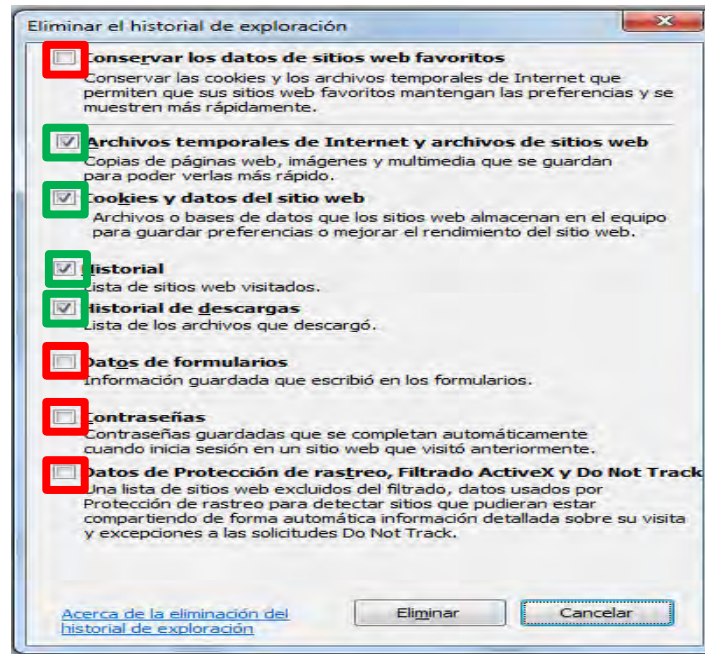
Eliminar el historial de exploración

Conservar los datos de sitios web favoritos
Conservar las cookies y los archivos temporales de Internet que permiten que sus sitios web favoritos mantengan las preferencias y se muestren más rápidamente.

Archivos temporales de Internet y archivos de sitios web
Copias de páginas web, imágenes y multimedia que se guardan para poder verlas más rápido.

Cookies y datos del sitio web
Archivos o bases de datos que los sitios web almacenan en el equipo para guardar preferencias o mejorar el rendimiento del sitio web.

Historial
Lista de sitios web visitados.

Historial de descargas
Lista de los archivos que descargó.

Datos de formularios
Información guardada que escribió en los formularios.

Contraseñas
Contraseñas guardadas que se completan automáticamente cuando inicia sesión en un sitio web que visitó anteriormente.

Datos de Protección de rastreo, Filtrado ActiveX y Do Not Track
Una lista de sitios web excluidos del filtrado, datos usados por Protección de rastreo para detectar sitios que pudieran estar compartiendo de forma automática información detallada sobre su visita y excepciones a las solicitudes Do Not Track.

Acerca de la eliminación del historial de exploración

Eliminar

Cancelar